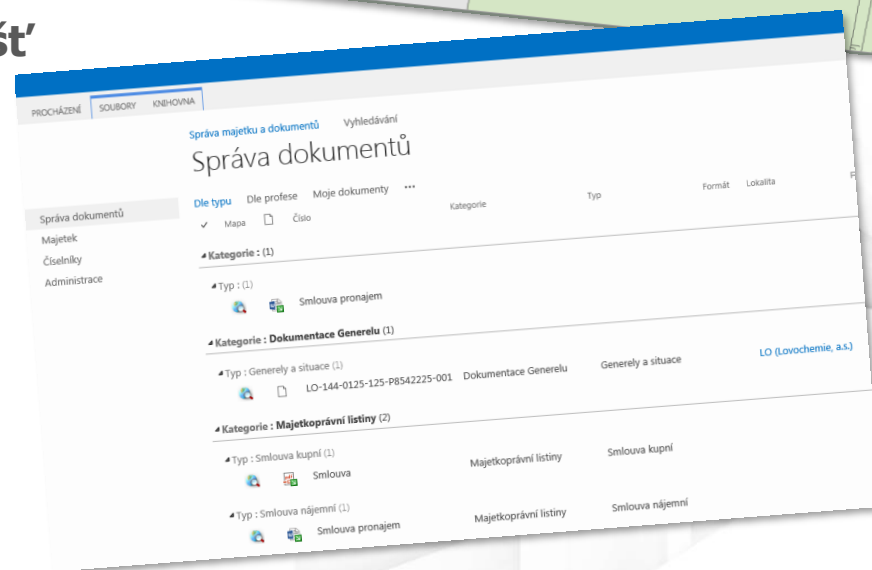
šť

PROCHÁZENÍ SOUBORY KNIHOVNA

Správa majetku a dokumentů Vyhledávání

Správa dokumentů

Správa dokumentů
Majetek
Číselníky
Administrace

Dle typu Dle profese Moje dokumenty ...

✓ Mapa Číslo Kategorie Typ Formát Lokalita

Kategorie : (1)

Typ : (1)

Smlouva pronajem

Kategorie : Dokumentace Generelu (1)

Typ : Generely a situace (1)

LO-144-0125-125-P8542225-001 Dokumentace Generelu Generely a situace LO (Lovochemie, a.s.)

Kategorie : Majetkoprávní listiny (2)

Typ : Smlouva kupní (1)

Smlouva Majetkoprávní listiny Smlouva kupní

Typ : Smlouva nájemní (1)

Smlouva pronajem Majetkoprávní listiny Smlouva nájemní